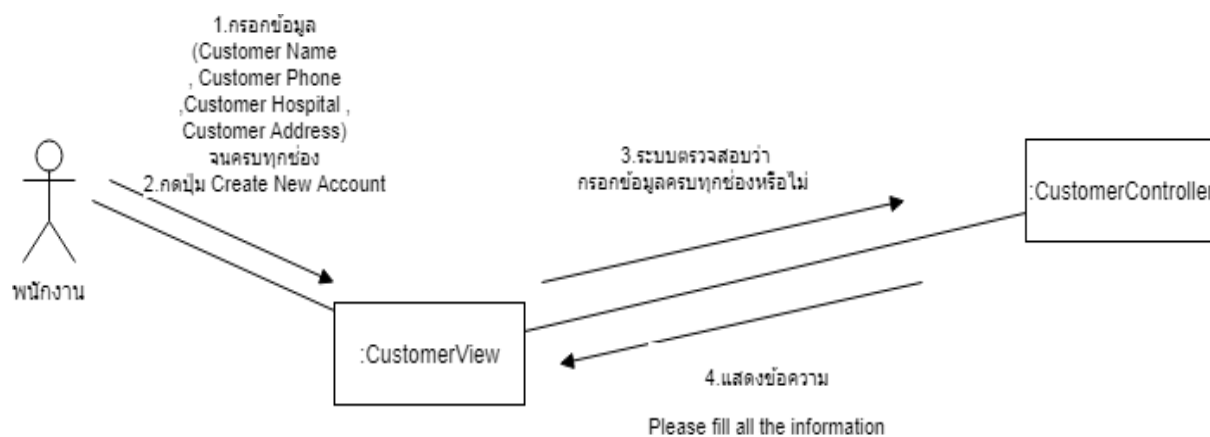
1.กรอกข้อมูล
(Customer Name
, Customer Phone
,Customer Hospital ,
Customer Address)
จนครบทุกช่อง
2.กดปุ่ม Create New Account

พนักงาน

3.ระบบตรวจสอบว่า
กรอกข้อมูลครบทุกช่องหรือไม่

:CustomerControlle

:CustomerView

4.แสดงข้อความ

Please fill all the information